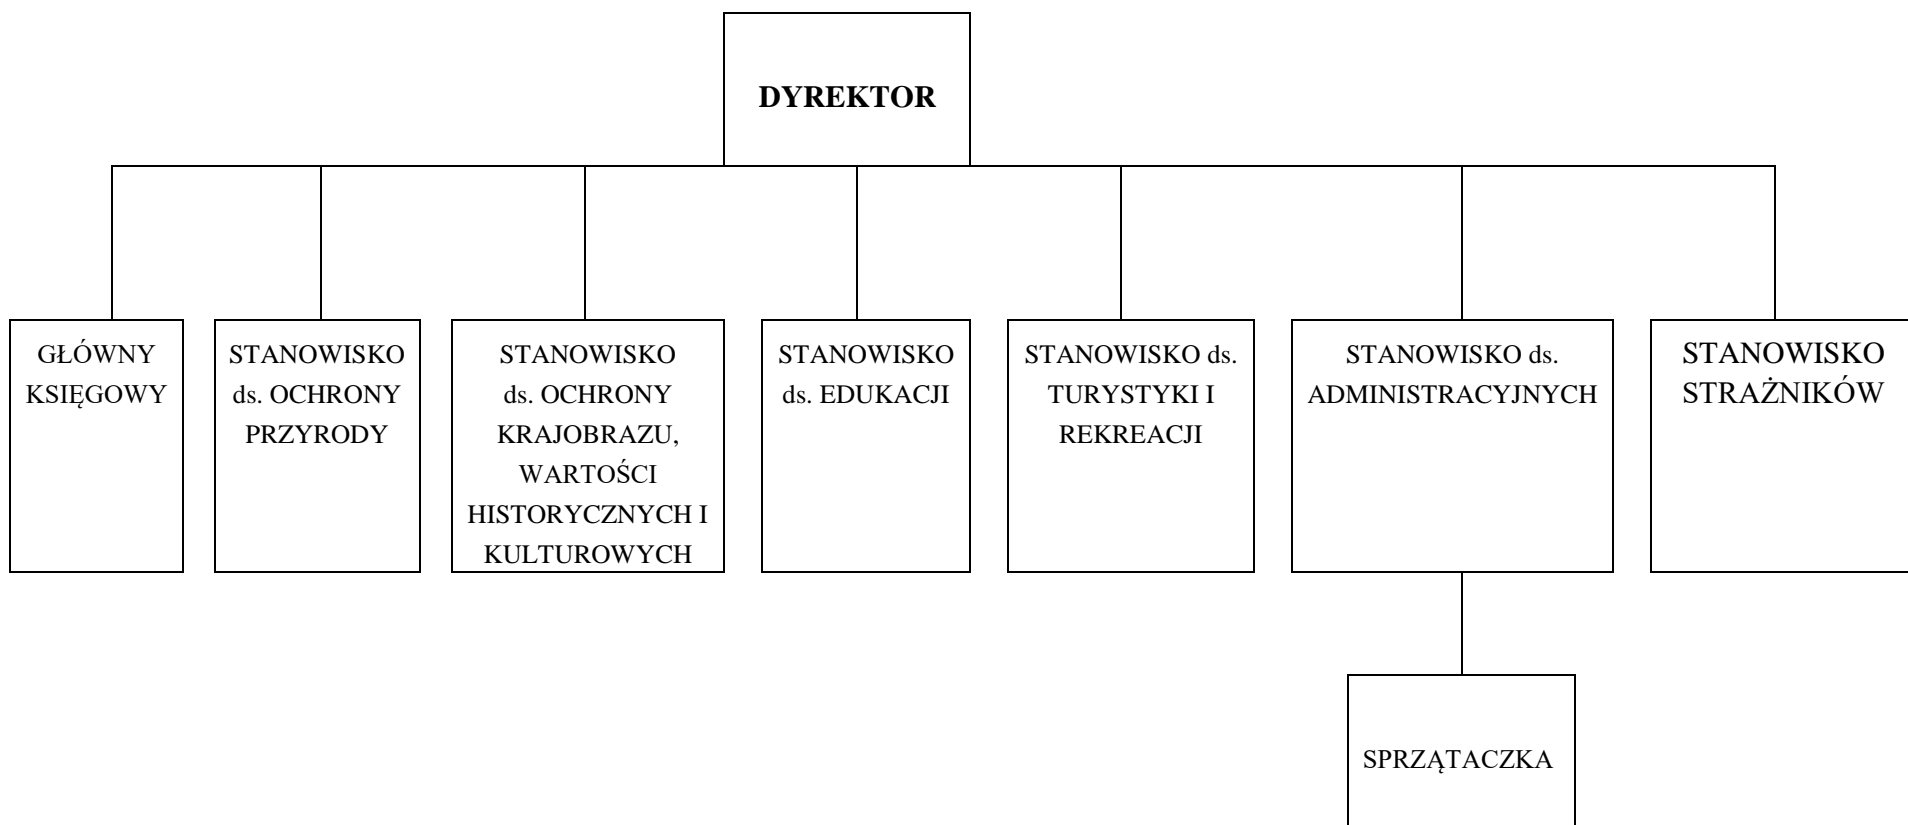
DYREKTOR

GŁÓWNY KSIĘGOWY

STANOWISKO ds. OCHRONY PRZYRODY

STANOWISKO ds. OCHRONY KRAJOBRAZU, WARTOŚCI HISTORYCZNYCH I KULTUROWYCH

STANOWISKO ds. EDUKACJI

STANOWISKO ds. TURYSTYKI I REKREACJI

STANOWISKO ds. ADMINISTRACYJNYCH

STANOWISKO STRAŻNIKÓW

SPRZĄTACZKA